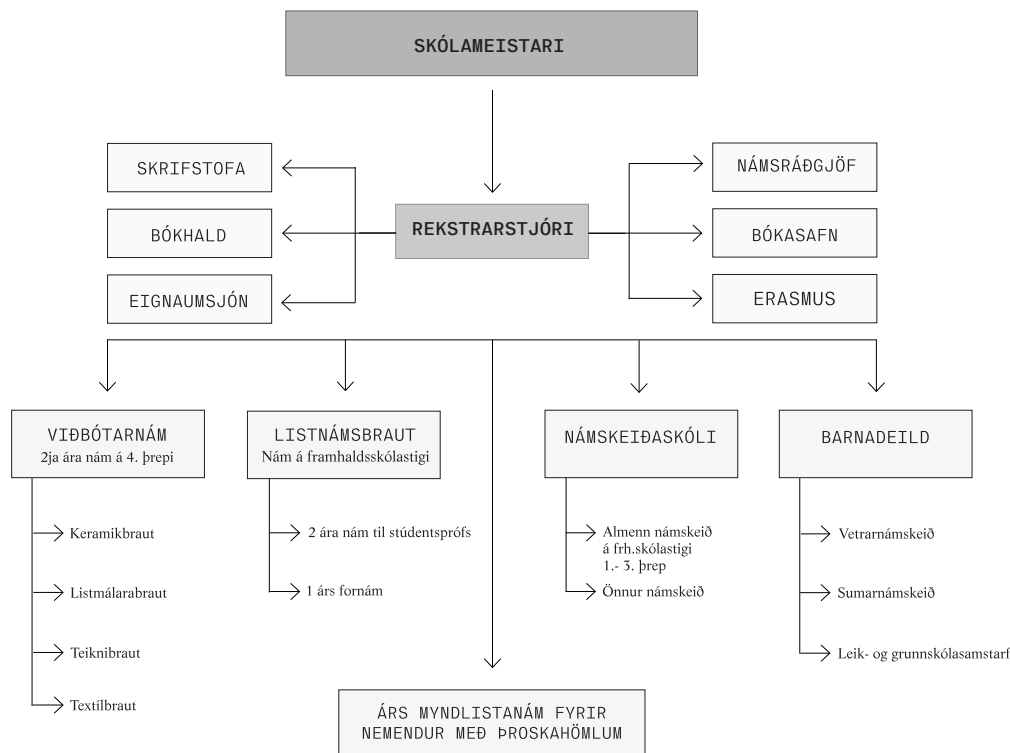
SKÓLAMEISTARI

SKRIFSTOFA

BÓKHALD

EIGNAUMSJÓN

REKSTRARSTJÓRI

NÁMSRÁÐGJÖF

BÓKASAFN

ERASMUS

VIÐBÓTARNÁM
2ja ára nám á 4. þrepi

Keramikbraut

Listmálarabraut

Teiknibraut

Textílbraut

LISTNÁMSBRAUT
Nám á framhaldsskólastigi

2 ára nám til stúdentsprófs

1 árs fornám

NÁMSKEIÐASKÓLI

Almenn námskeið á frh.skólastigi 1.- 3. þrep

Önnur námskeið

BARNADEILD

Vetrarnámskeið

Sumarnámskeið

Leik- og grunnskólasamstarf

ÁRS MYNDLISTANÁM FYRIR NEMENDUR MEÐ ÞROSKAHÖMLUM